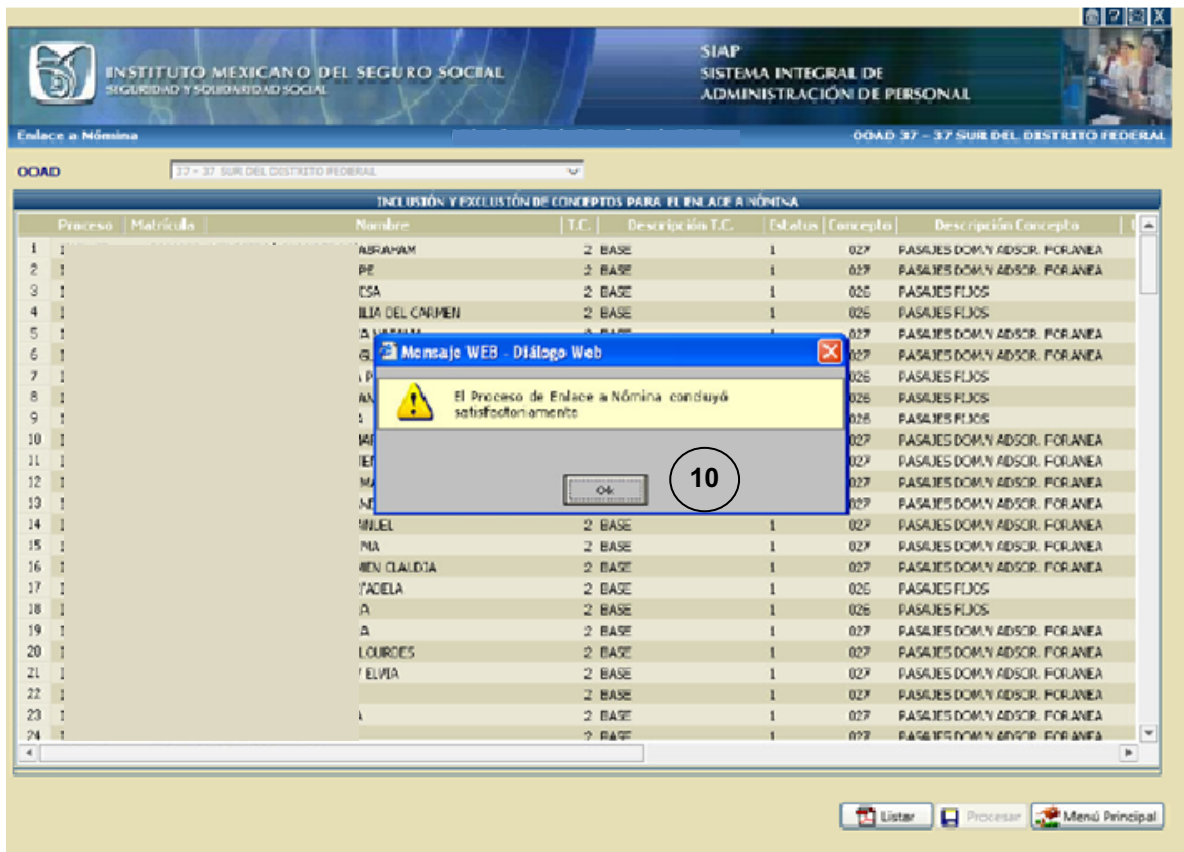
INSTITUTO MEXICANO DEL SEGURO SOCIAL
SEGURIDAD Y SOLIDARIDAD SOCIAL

SIAP
SISTEMA INTEGRAL DE
ADMINISTRACIÓN DE PERSONAL

Enlace a Nómina

OOAD 37 - 37 SUR DEL DISTRITO FEDERAL

OOAD 37 - 37 SUR DEL DISTRITO FEDERAL

INCLUSIÓN Y EXCLUSIÓN DE CONCEPTOS PARA EL ENLACE A NÓMINA

| | Proceso | Matrícula | Nombre | T.C. | Descripción T.C. | Estatus | Concepto | Descripción Concepto |
|---|---|---|---|---|---|---|---|---|
| 1 | 1 | | ABRAHAM | 2 | BASE | 1 | 027 | PASAJES DOM.Y ADSCR. FORANEA |
| 2 | 1 | | PE | 2 | BASE | 1 | 027 | PASAJES DOM.Y ADSCR. FORANEA |
| 3 | 1 | | ESA | 2 | BASE | 1 | 026 | PASAJES FIJOS |
| 4 | 1 | | ILIA DEL CARMEN | 2 | BASE | 1 | 026 | PASAJES FIJOS |
| 5 | 1 | | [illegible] | | | | 027 | PASAJES DOM.Y ADSCR. FORANEA |
| 6 | 1 | | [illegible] | | | | 027 | PASAJES DOM.Y ADSCR. FORANEA |
| 7 | 1 | | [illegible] | | | | 026 | PASAJES FIJOS |
| 8 | 1 | | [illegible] | | | | 026 | PASAJES FIJOS |
| 9 | 1 | | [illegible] | | | | 026 | PASAJES FIJOS |
| 10 | 1 | | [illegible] | | | | 027 | PASAJES DOM.Y ADSCR. FORANEA |
| 11 | 1 | | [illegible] | | | | 027 | PASAJES DOM.Y ADSCR. FORANEA |
| 12 | 1 | | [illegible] | | | | 027 | PASAJES DOM.Y ADSCR. FORANEA |
| 13 | 1 | | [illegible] | | | | 027 | PASAJES DOM.Y ADSCR. FORANEA |
| 14 | 1 | | NUEL | 2 | BASE | 1 | 027 | PASAJES DOM.Y ADSCR. FORANEA |
| 15 | 1 | | MA | 2 | BASE | 1 | 027 | PASAJES DOM.Y ADSCR. FORANEA |
| 16 | 1 | | MEN CLAUDIA | 2 | BASE | 1 | 027 | PASAJES DOM.Y ADSCR. FORANEA |
| 17 | 1 | | ADELA | 2 | BASE | 1 | 026 | PASAJES FIJOS |
| 18 | 1 | | A | 2 | BASE | 1 | 026 | PASAJES FIJOS |
| 19 | 1 | | A | 2 | BASE | 1 | 027 | PASAJES DOM.Y ADSCR. FORANEA |
| 20 | 1 | | LOURDES | 2 | BASE | 1 | 027 | PASAJES DOM.Y ADSCR. FORANEA |
| 21 | 1 | | ELVIA | 2 | BASE | 1 | 027 | PASAJES DOM.Y ADSCR. FORANEA |
| 22 | 1 | | | 2 | BASE | 1 | 027 | PASAJES DOM.Y ADSCR. FORANEA |
| 23 | 1 | | A | 2 | BASE | 1 | 027 | PASAJES DOM.Y ADSCR. FORANEA |
| 24 | 1 | | | 2 | BASE | 1 | 027 | PASAJES DOM.Y ADSCR. FORANEA |

Mensaje WEB - Diálogo Web
El Proceso de Enlace a Nómina concluyó satisfactoriamente
Ok

10

Listar
Procesar
Menú Principal